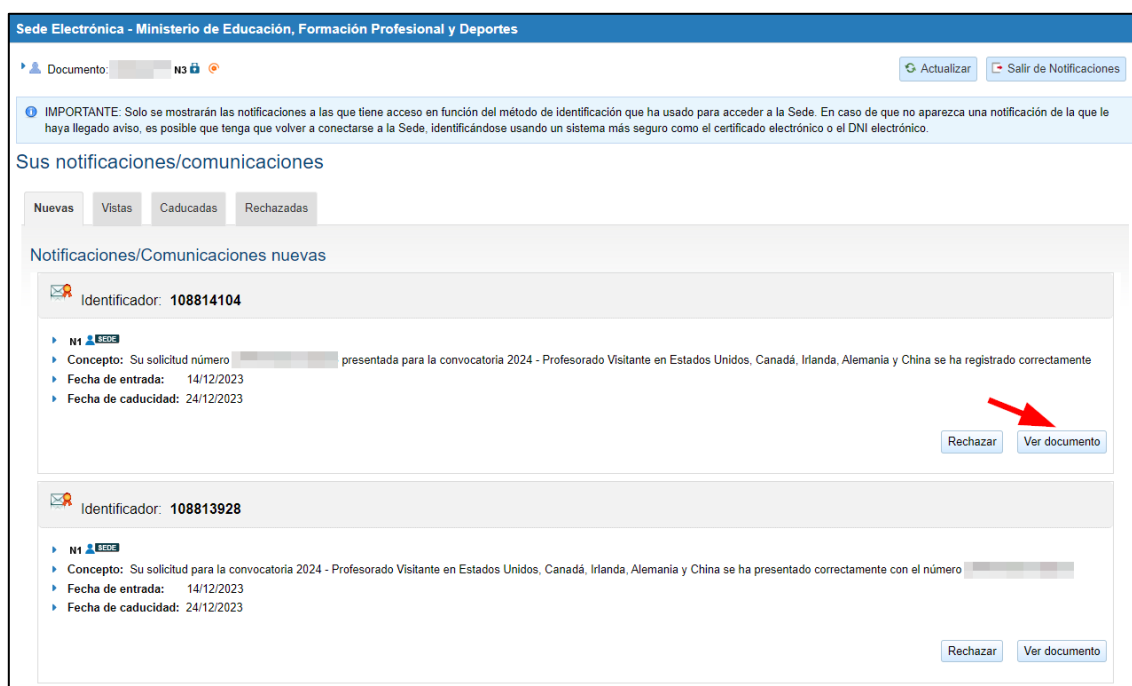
Sede Electrónica - Ministerio de Educación, Formación Profesional y Deportes

Documento: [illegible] N3

Actualizar

Salir de Notificaciones

IMPORTANTE: Solo se mostrarán las notificaciones a las que tiene acceso en función del método de identificación que ha usado para acceder a la Sede. En caso de que no aparezca una notificación de la que le haya llegado aviso, es posible que tenga que volver a conectarse a la Sede, identificándose usando un sistema más seguro como el certificado electrónico o el DNI electrónico.

Sus notificaciones/comunicaciones

Nuevas | Vistas | Caducadas | Rechazadas

Notificaciones/Comunicaciones nuevas

Identificador: 108814104

N1 SEDE
Concepto: Su solicitud número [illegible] presentada para la convocatoria 2024 - Profesorado Visitante en Estados Unidos, Canadá, Irlanda, Alemania y China se ha registrado correctamente
Fecha de entrada: 14/12/2023
Fecha de caducidad: 24/12/2023

Rechazar
Ver documento

Identificador: 108813928

N1 SEDE
Concepto: Su solicitud para la convocatoria 2024 - Profesorado Visitante en Estados Unidos, Canadá, Irlanda, Alemania y China se ha presentado correctamente con el número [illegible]
Fecha de entrada: 14/12/2023
Fecha de caducidad: 24/12/2023

Rechazar
Ver documento